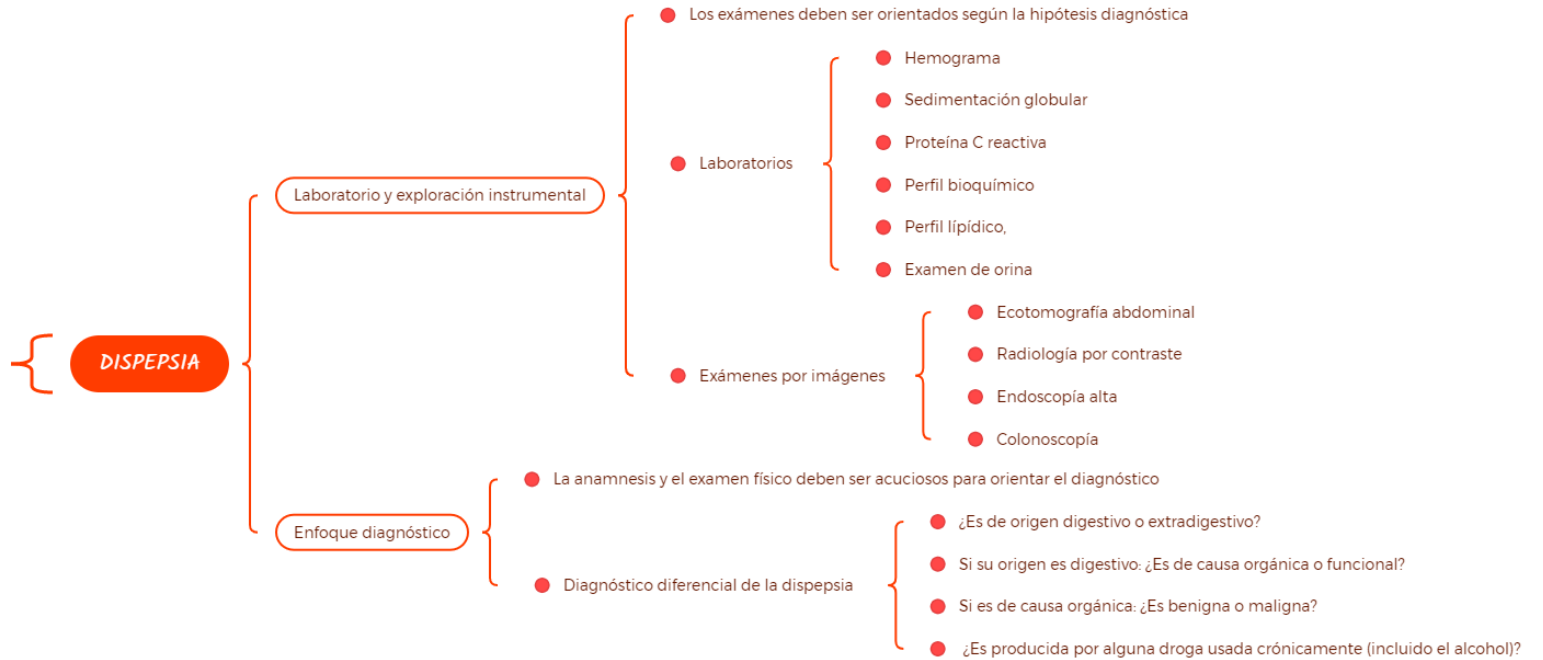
DISPEPSIA

Laboratorio y exploración instrumental

Los exámenes deben ser orientados según la hipótesis diagnóstica

Laboratorios

Hemograma

Sedimentación globular

Proteína C reactiva

Perfil bioquímico

Perfil lipídico,

Examen de orina

Exámenes por imágenes

Ecotomografía abdominal

Radiología por contraste

Endoscopía alta

Colonoscopía

Enfoque diagnóstico

La anamnesis y el examen físico deben ser acuciosos para orientar el diagnóstico

Diagnóstico diferencial de la dispepsia

¿Es de origen digestivo o extradigestivo?

Si su origen es digestivo: ¿Es de causa orgánica o funcional?

Si es de causa orgánica: ¿Es benigna o maligna?

¿Es producida por alguna droga usada crónicamente (incluido el alcohol)?